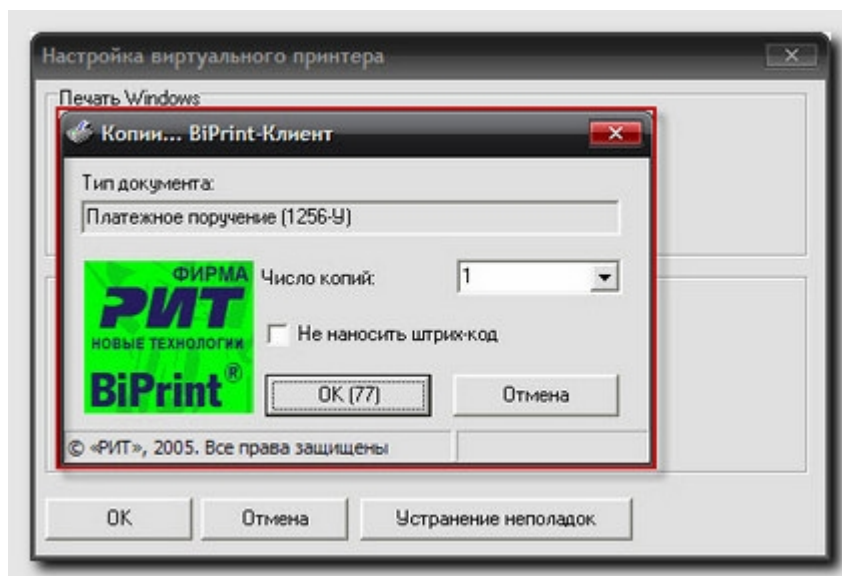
Настройка виртуального принтера

Печать Windows

Копии... BiPrint-Клиент

Тип документа:

Платежное поручение (1256-У)

ФИРМА
РИТ
НОВЫЕ ТЕХНОЛОГИИ
BiPrint®

Число копий: 1

Не наносить штрих-код

OK (77)

Отмена

© «РИТ», 2005. Все права защищены

OK

Отмена

Устранение неполадок